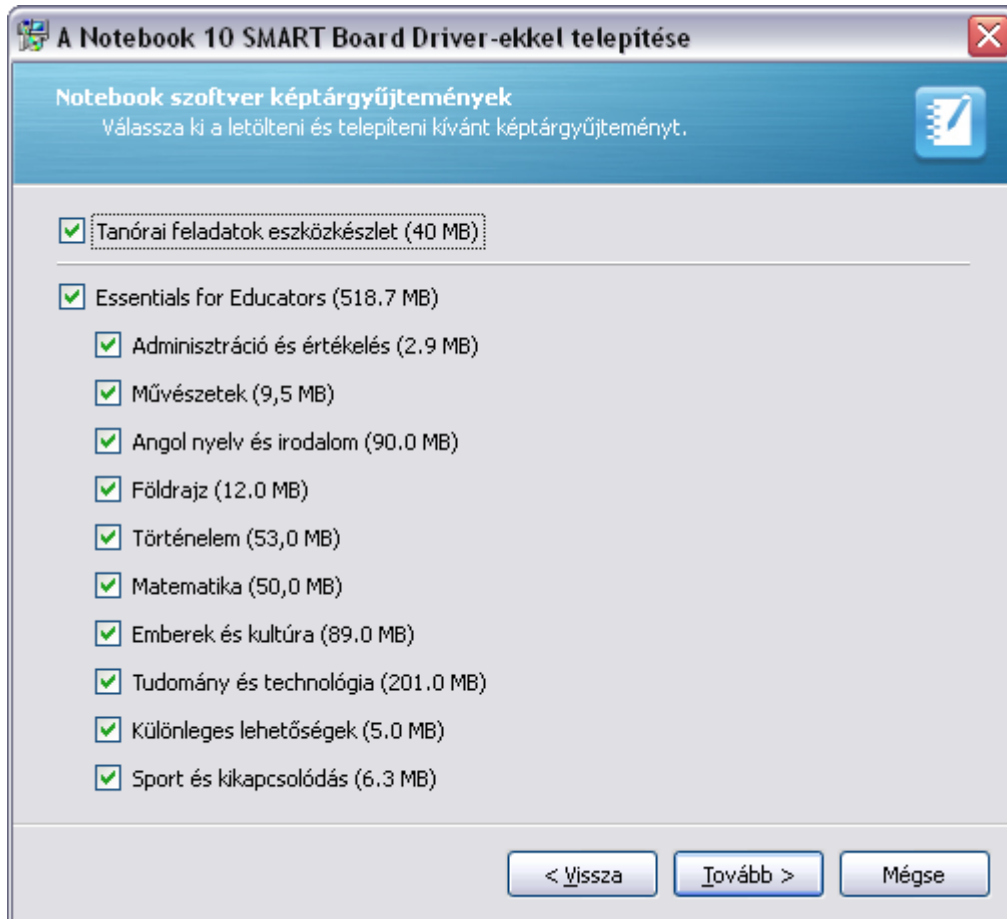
A Notebook 10 SMART Board Driver-ekkel telepítése

Notebook szoftver képtárgyűjtemények
Válassza ki a letölteni és telepíteni kívánt képtárgyűjteményt.

Tanórai feladatok eszközkészlet (40 MB)

Essentials for Educators (518.7 MB)

Adminisztráció és értékelés (2.9 MB)

Művészetek (9,5 MB)

Angol nyelv és irodalom (90.0 MB)

Földrajz (12.0 MB)

Történelem (53,0 MB)

Matematika (50,0 MB)

Emberek és kultúra (89.0 MB)

Tudomány és technológia (201.0 MB)

Különleges lehetőségek (5.0 MB)

Sport és kikapcsolódás (6.3 MB)

< Vissza

Tovább >

Mégse